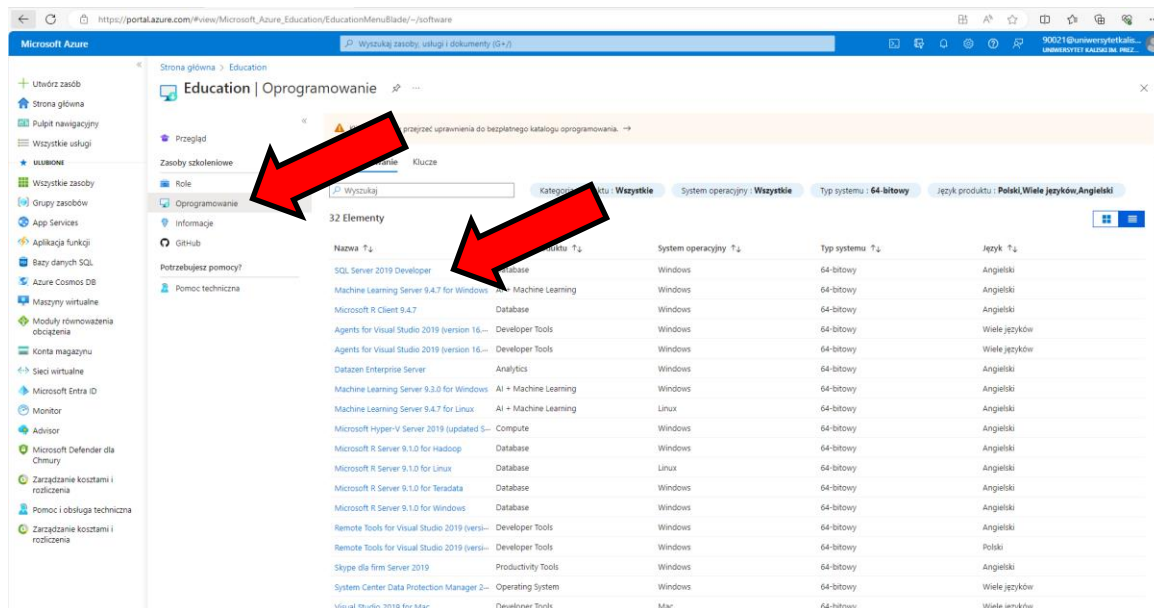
https://portal.azure.com/#view/Microsoft_Azure_Education/EducationMenuBlade/~/software

Microsoft Azure
Wyszukaj zasoby, usługi i dokumenty (G+/)
90021@uniwersytetkalis...
UNIWERSYTET KALISKI IM. PREZ...

+ Utwórz zasób
Strona główna
Pulpit nawigacyjny
Wszystkie usługi
ULUBIONE
Wszystkie zasoby
Grupy zasobów
App Services
Aplikacja funkcji
Bazy danych SQL
Azure Cosmos DB
Maszyny wirtualne
Moduły równoważenia obciążenia
Konta magazynu
Sieci wirtualne
Microsoft Entra ID
Monitor
Advisor
Microsoft Defender dla Chmury
Zarządzanie kosztami i rozliczenia
Pomoc i obsługa techniczna
Zarządzanie kosztami i rozliczenia

Strona główna > Education
Education | Oprogramowanie

Przegląd
Zasoby szkoleniowe
Role
Oprogramowanie
Informacje
GitHub
Potrzebujesz pomocy?
Pomoc techniczna

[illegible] przejrzeć uprawnienia do bezpłatnego katalogu oprogramowania. →

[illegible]wanie Klucze

Wyszukaj
Kategori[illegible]duktu : Wszystkie
System operacyjny : Wszystkie
Typ systemu : 64-bitowy
Język produktu : Polski,Wiele języków,Angielski

32 Elementy

| Nazwa ↑↓ | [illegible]duktu ↑↓ | System operacyjny ↑↓ | Typ systemu ↑↓ | Język ↑↓ |
|---|---|---|---|---|
| SQL Server 2019 Developer | Database | Windows | 64-bitowy | Angielski |
| Machine Learning Server 9.4.7 for Windows | A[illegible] Machine Learning | Windows | 64-bitowy | Angielski |
| Microsoft R Client 9.4.7 | Database | Windows | 64-bitowy | Angielski |
| Agents for Visual Studio 2019 (version 16.... | Developer Tools | Windows | 64-bitowy | Wiele języków |
| Agents for Visual Studio 2019 (version 16.... | Developer Tools | Windows | 64-bitowy | Wiele języków |
| Datazen Enterprise Server | Analytics | Windows | 64-bitowy | Angielski |
| Machine Learning Server 9.3.0 for Windows | AI + Machine Learning | Windows | 64-bitowy | Angielski |
| Machine Learning Server 9.4.7 for Linux | AI + Machine Learning | Linux | 64-bitowy | Angielski |
| Microsoft Hyper-V Server 2019 (updated S... | Compute | Windows | 64-bitowy | Angielski |
| Microsoft R Server 9.1.0 for Hadoop | Database | Windows | 64-bitowy | Angielski |
| Microsoft R Server 9.1.0 for Linux | Database | Linux | 64-bitowy | Angielski |
| Microsoft R Server 9.1.0 for Teradata | Database | Windows | 64-bitowy | Angielski |
| Microsoft R Server 9.1.0 for Windows | Database | Windows | 64-bitowy | Angielski |
| Remote Tools for Visual Studio 2019 (versi... | Developer Tools | Windows | 64-bitowy | Angielski |
| Remote Tools for Visual Studio 2019 (versi... | Developer Tools | Windows | 64-bitowy | Polski |
| Skype dla firm Server 2019 | Productivity Tools | Windows | 64-bitowy | Angielski |
| System Center Data Protection Manager 2... | Operating System | Windows | 64-bitowy | Wiele języków |
| Visual Studio 2019 for Mac | Developer Tools | Mac | 64-bitowy | Wiele języków |